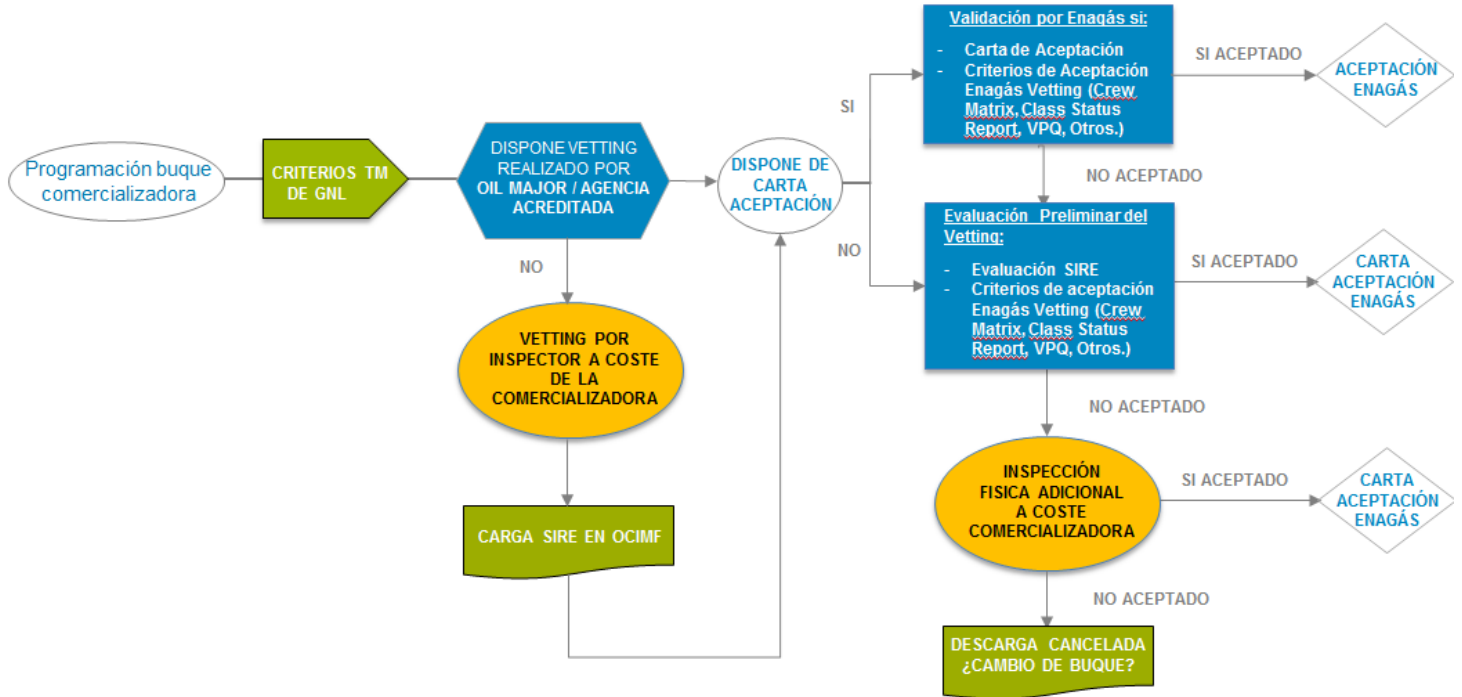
Programación buque comercializadora

CRITERIOS TM DE GNL

DISPONE VETTING REALIZADO POR OIL MAJOR / AGENCIA ACREDITADA

NO

VETTING POR INSPECTOR A COSTE DE LA COMERCIALIZADORA

CARGA SIRE EN OCIMF

DISPONE DE CARTA ACEPTACIÓN

SI

NO

Validación por Enagás si:
- Carta de Aceptación
- Criterios de Aceptación Enagás Vetting (Crew Matrix, Class Status Report, VPQ, Otros.)

SI ACEPTADO

ACEPTACIÓN ENAGÁS

NO ACEPTADO

Evaluación Preliminar del Vetting:
- Evaluación SIRE
- Criterios de aceptación Enagás Vetting (Crew Matrix, Class Status Report, VPQ, Otros.)

SI ACEPTADO

CARTA ACEPTACIÓN ENAGÁS

NO ACEPTADO

INSPECCIÓN FISICA ADICIONAL A COSTE COMERCIALIZADORA

SI ACEPTADO

CARTA ACEPTACIÓN ENAGÁS

NO ACEPTADO

DESCARGA CANCELADA ¿CAMBIO DE BUQUE?